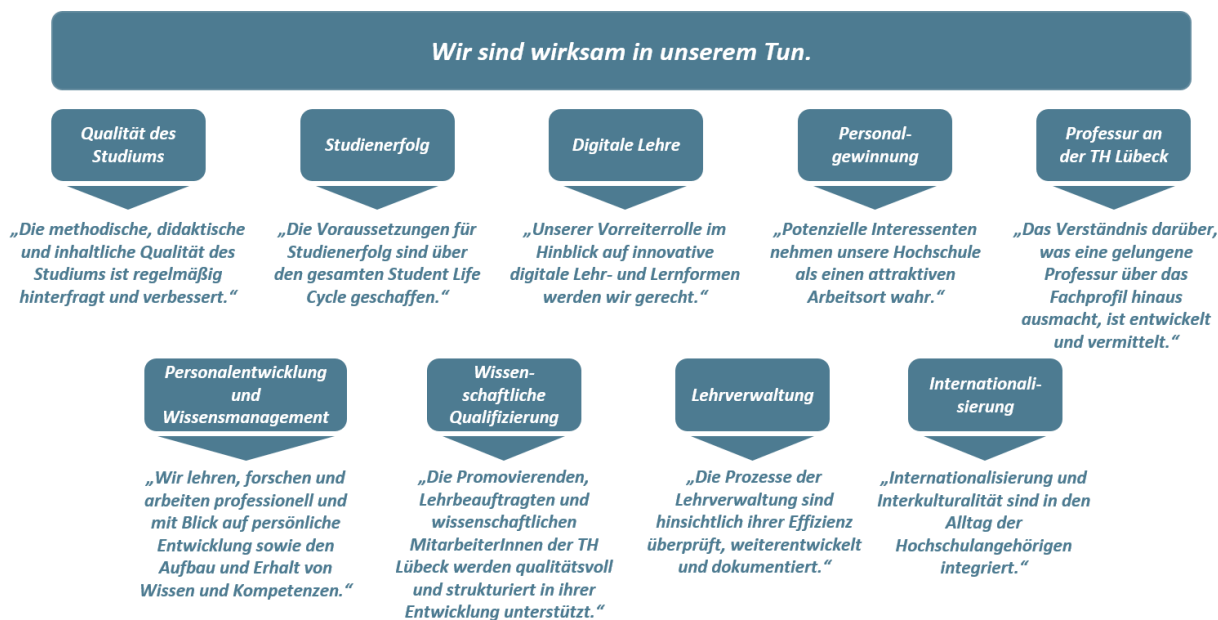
Wir sind wirksam in unserem Tun.

Qualität des Studiums

„Die methodische, didaktische und inhaltliche Qualität des Studiums ist regelmäßig hinterfragt und verbessert.“

Studienerfolg

„Die Voraussetzungen für Studienerfolg sind über den gesamten Student Life Cycle geschaffen.“

Digitale Lehre

„Unserer Vorreiterrolle im Hinblick auf innovative digitale Lehr- und Lernformen werden wir gerecht.“

Personalgewinnung

„Potenzielle Interessenten nehmen unsere Hochschule als einen attraktiven Arbeitsort wahr.“

Professur an der TH Lübeck

„Das Verständnis darüber, was eine gelungene Professur über das Fachprofil hinaus ausmacht, ist entwickelt und vermittelt.“

Personalentwicklung und Wissensmanagement

„Wir lehren, forschen und arbeiten professionell und mit Blick auf persönliche Entwicklung sowie den Aufbau und Erhalt von Wissen und Kompetenzen.“

Wissenschaftliche Qualifizierung

„Die Promovierenden, Lehrbeauftragten und wissenschaftlichen MitarbeiterInnen der TH Lübeck werden qualitätsvoll und strukturiert in ihrer Entwicklung unterstützt.“

Lehrverwaltung

„Die Prozesse der Lehrverwaltung sind hinsichtlich ihrer Effizienz überprüft, weiterentwickelt und dokumentiert.“

Internationalisierung

„Internationalisierung und Interkulturalität sind in den Alltag der Hochschulangehörigen integriert.“